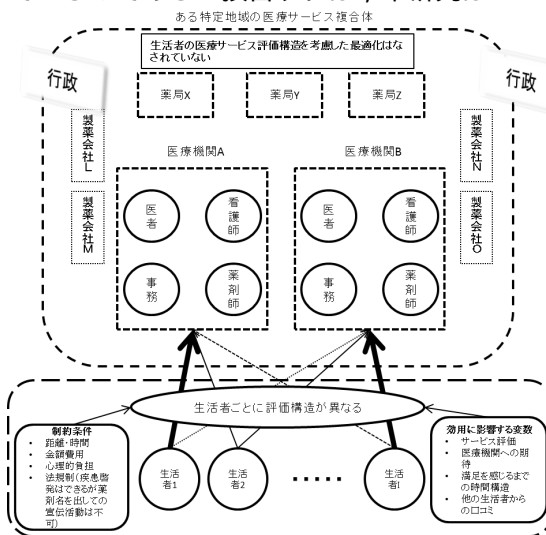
ある特定地域の医療サービス複合体

生活者の医療サービス評価構造を考慮した最適化はなされていない

行政

行政

薬局X

薬局Y

薬局Z

製薬会社L

製薬会社M

製薬会社N

製薬会社O

医療機関A

医療機関B

医者

看護師

事務

薬剤師

医者

看護師

事務

薬剤師

生活者ごとに評価構造が異なる

制約条件
- 距離・時間
- 金額費用
- 心理的負担
- 法規制(疾患啓発はできるが薬剤名を出しての宣伝活動は不可)

生活者1

生活者2

⋯⋯

生活者i

効用に影響する変数
- サービス評価
- 医療機関への期待
- 満足を感じるまでの時間構造
- 他の生活者からの口コミ